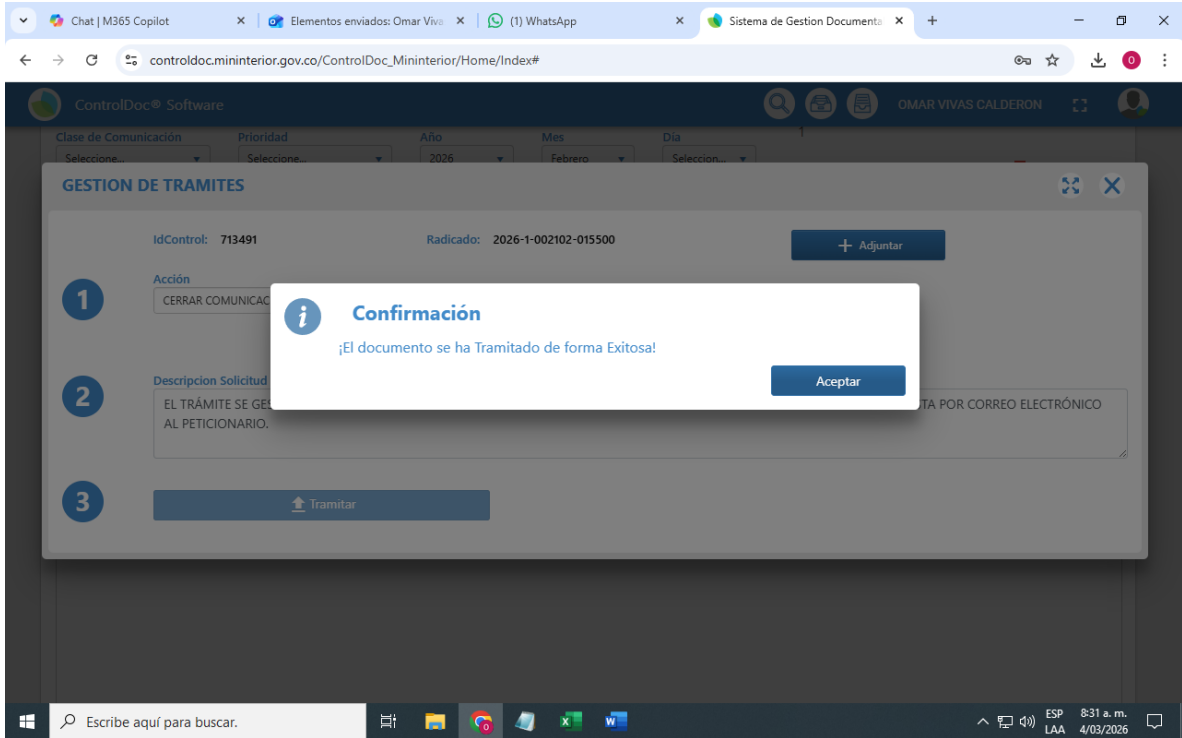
Chat | M365 Copilot
Elementos enviados: Omar Viva
(1) WhatsApp
Sistema de Gestion Documenta

controldoc.mininterior.gov.co/ControlDoc_Mininterior/Home/Index#

ControlDoc® Software
OMAR VIVAS CALDERON

Clase de Comunicación
Seleccione...
Prioridad
Seleccione...
Año
2026
Mes
Febrero
Día
Seleccion...

GESTION DE TRAMITES

IdControl: 713491
Radicado: 2026-1-002102-015500
Adjuntar

1
Acción
CERRAR COMUNICAC

2
Descripcion Solicitud
EL TRÁMITE SE GES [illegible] TA POR CORREO ELECTRÓNICO AL PETICIONARIO.

3
Tramitar

Confirmación
¡El documento se ha Tramitado de forma Exitosa!
Aceptar

Escribe aquí para buscar.
ESP LAA
8:31 a. m.
4/03/2026